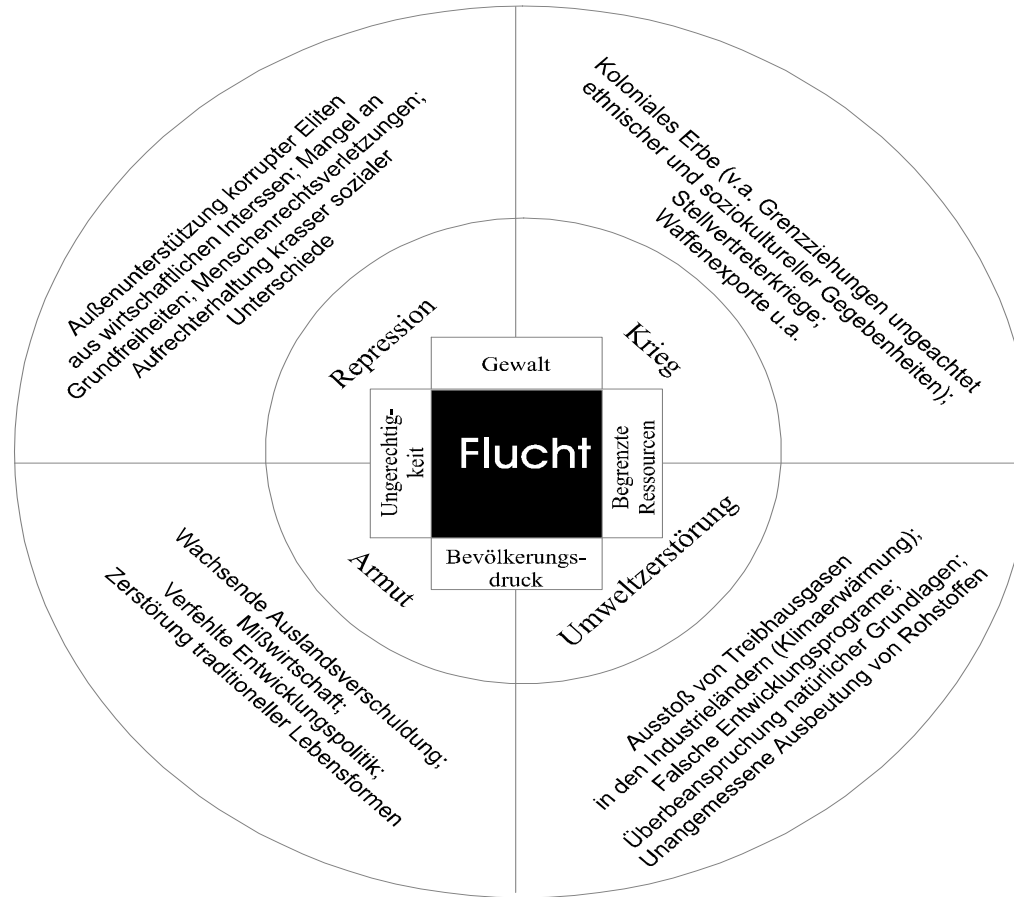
Außenunterstützung korrupter Eliten aus wirtschaftlichen Interssen; Mangel an Grundfreiheiten; Menschenrechtsverletzungen; Aufrechterhaltung krasser sozialer Unterschiede

Koloniales Erbe (v.a. Grenzziehungen ungeachtet ethnischer und soziokultureller Gegebenheiten); Stellvertreterkriege; Waffenexporte u.a.

Repression

Krieg

Gewalt

Ungerechtigkeit

Flucht

Begrenzte Ressourcen

Bevölkerungsdruck

Armut

Umweltzerstörung

Wachsende Auslandsverschuldung; Mißwirtschaft; Verfehlte Entwicklungspolitik; Zerstörung traditioneller Lebensformen

Ausstoß von Treibhausgasen in den Industrieländern (Klimaerwärmung); Falsche Entwicklungsprograme; Überbeanspruchung natürlicher Grundlagen; Unangemessene Ausbeutung von Rohstoffen